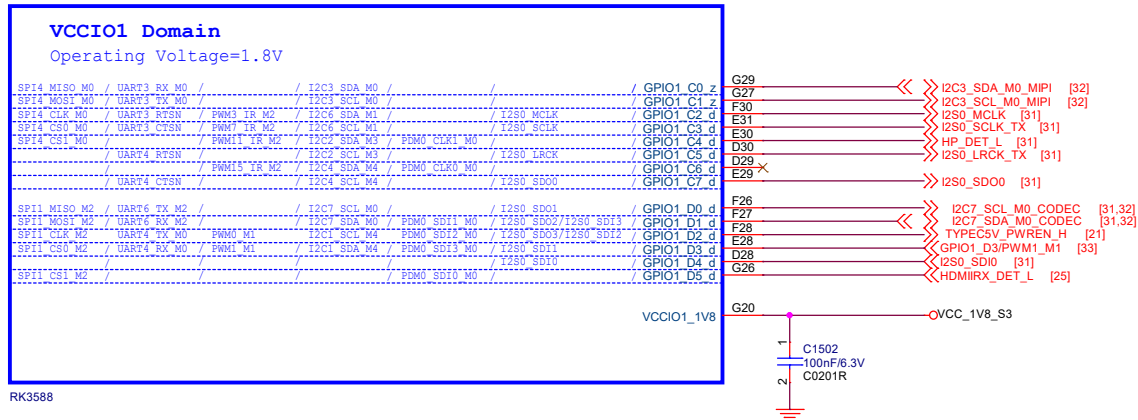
VCCIO1 Domain
Operating Voltage=1.8V

SPI4_MISO_M0 / UART3_RX_M0 / / I2C3_SDA_M0 / / / GPIO1_C0_z
SPI4_MOSI_M0 / UART3_TX_M0 / / I2C3_SCL_M0 / / / GPIO1_C1_z
SPI4_CLK_M0 / UART3_RTSN / PWM3_IR_M2 / I2C6_SDA_M1 / / I2S0_MCLK / GPIO1_C2_d
SPI4_CS0_M0 / UART3_CTSN / PWM7_IR_M2 / I2C6_SCL_M1 / / I2S0_SCLK / GPIO1_C3_d
SPI4_CS1_M0 / / PWM11_IR_M2 / I2C2_SDA_M3 / PDM0_CLK1_M0 / / GPIO1_C4_d
/ UART4_RTSN / / I2C2_SCL_M3 / / I2S0_LRCK / GPIO1_C5_d
/ / PWM15_IR_M2 / I2C4_SDA_M4 / PDM0_CLK0_M0 / / GPIO1_C6_d
/ UART4_CTSN / / I2C4_SCL_M4 / / I2S0_SDO0 / GPIO1_C7_d

SPI1_MISO_M2 / UART6_TX_M2 / / I2C7_SCL_M0 / / I2S0_SDO1 / GPIO1_D0_d
SPI1_MOSI_M2 / UART6_RX_M2 / / I2C7_SDA_M0 / PDM0_SDI1_M0 / I2S0_SDO2/I2S0_SDI3 / GPIO1_D1_d
SPI1_CLK_M2 / UART4_TX_M0 / PWM0_M1 / I2C1_SCL_M4 / PDM0_SDI2_M0 / I2S0_SDO3/I2S0_SDI2 / GPIO1_D2_d
SPI1_CS0_M2 / UART4_RX_M0 / PWM1_M1 / I2C1_SDA_M4 / PDM0_SDI3_M0 / I2S0_SDI1 / GPIO1_D3_d
/ / / / / I2S0_SDI0 / GPIO1_D4_d
SPI1_CS1_M2 / / / / PDM0_SDI0_M0 / / GPIO1_D5_d

VCCIO1_1V8

G29 I2C3_SDA_M0_MIPI [32]
G27 I2C3_SCL_M0_MIPI [32]
F30 I2S0_MCLK [31]
E31 I2S0_SCLK_TX [31]
E30 HP_DET_L [31]
D30 I2S0_LRCK_TX [31]
D29
E29 I2S0_SDO0 [31]
F26 I2C7_SCL_M0_CODEC [31,32]
F27 I2C7_SDA_M0_CODEC [31,32]
F28 TYPEC5V_PWREN_H [21]
E28 GPIO1_D3/PWM1_M1 [33]
D28 I2S0_SDI0 [31]
G26 HDMIIRX_DET_L [25]
G20 VCC_1V8_S3

1
C1502
100nF/6.3V
2
C0201R

RK3588